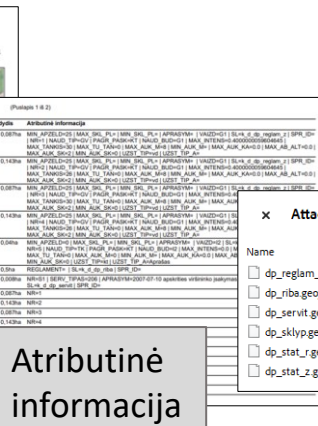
(Puslapis 1 iš 2)

dydis | Atributinė informacija

0,087ha MIN_APZELD=25 | MAX_SKL_PL= | MIN_SKL_PL= | APRASYM= | VAIZD=G1 | SL=k_d_dp_reglam_z | SPR_ID= | NR=1 | NAUD_TIP=GV | PAGR_PASK=KT | NAUD_BUD=G1 | MAX_INTENS=0.4000000000604645 | MAX_TANKIS=30 | MAX_TU_TAN=0 | MAX_AUK_M=8 | MIN_AUK_M= | MAX_AUK_KA=0.0 | MAX_AB_ALT=0.0 | MAX_AUK_SK=2 | MIN_AUK_SK=0 | UZST_TIP=vd | UZST_TIP_A=

0,143ha MIN_APZELD=25 | MAX_SKL_PL= | MIN_SKL_PL= | APRASYM= | VAIZD=G1 | SL=k_d_dp_reglam_z | SPR_ID= | NR=2 | NAUD_TIP=GV | PAGR_PASK=KT | NAUD_BUD=G1 | MAX_INTENS=0.4000000000604645 | MAX_TANKIS=30 | MAX_TU_TAN=0 | MAX_AUK_M=8 | MIN_AUK_M= | MAX_AUK_KA=0.0 | MAX_AB_ALT=0.0 | MAX_AUK_SK=2 | MIN_AUK_SK=0 | UZST_TIP=vd | UZST_TIP_A=

0,087ha MIN_APZELD=25 | MAX_SKL_PL= | MIN_SKL_PL= | APRASYM= | VAIZD=G1 | SL=k_d_dp_reglam_z | SPR_ID= | NR=3 | NAUD_TIP=GV | PAGR_PASK=KT | NAUD_BUD=G1 | MAX_INTENS=0.4000000000604645 | MAX_TANKIS=30 | MAX_TU_TAN=0 | MAX_AUK_M=8 | MIN_AUK_M= | MAX_AUK_KA=0.0 | MAX_AB_ALT=0.0 | MAX_AUK_SK=2 | MIN_AUK_SK=0 | UZST_TIP=vd | UZST_TIP_A=

0,143ha MIN_APZELD=25 | MAX_SKL_PL= | MIN_SKL_PL= | APRASYM= | VAIZD=G1 | SL=k_d_dp_reglam_z | SPR_ID= | NR=4 | NAUD_TIP=GV | PAGR_PASK=KT | NAUD_BUD=G1 | MAX_INTENS=0.4000000000604645 | MAX_TANKIS=30 | MAX_TU_TAN=0 | MAX_AUK_M=8 | MIN_AUK_M= | MAX_AUK_KA=0.0 | MAX_AB_ALT=0.0 | MAX_AUK_SK=2 | MIN_AUK_SK=0 | UZST_TIP=vd | UZST_TIP_A=

0,046ha MIN_APZELD=0 | MAX_SKL_PL= | MIN_SKL_PL= | APRASYM= | VAIZD=I1 | SL=k_d_dp_reglam_z | SPR_ID= | NR=5 | NAUD_TIP=I1 | PAGR_PASK=KT | NAUD_BUD=I1 | MAX_INTENS=0.0 | MAX_TANKIS=0 | MAX_TU_TAN=0 | MAX_AUK_M=0 | MIN_AUK_M= | MAX_AUK_KA=0.0 | MAX_AB_ALT=0.0 | MAX_AUK_SK=0 | MIN_AUK_SK=0 | UZST_TIP=kt | UZST_TIP_A=Apribotas

0,5ha REGLAMENT= | SL=k_d_dp_riba | SPR_ID=

0,008ha NR=1 | SERV_TIPAS=206 | APRASYM=2007-07-10 apskrities viršininko įsakymas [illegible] SL=k_d_dp_servit | SPR_ID=

0,087ha NR=1
0,143ha NR=2
0,087ha NR=3
0,143ha NR=4

× Atta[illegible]

Name
dp_reglam_
dp_riba.geo
dp_servit.g
dp_sklyp.ge
dp_stat_r.ge
dp_stat_z.g

Atributinė informacija